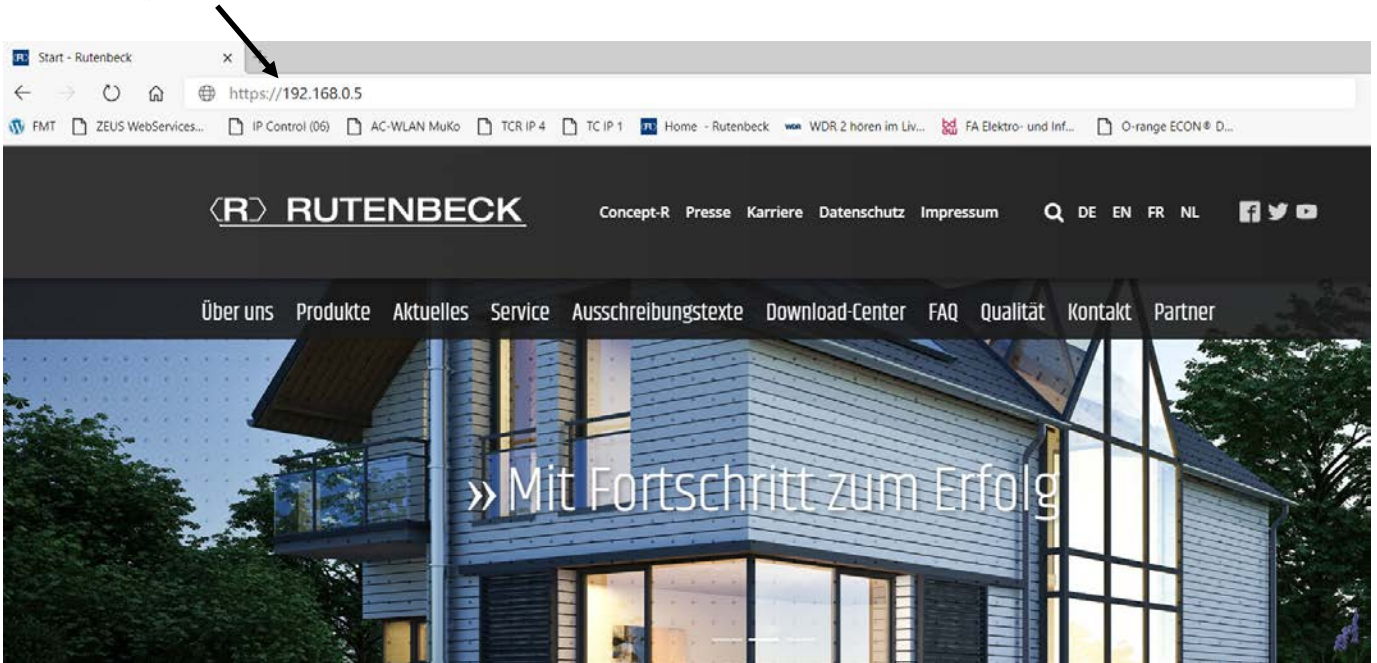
Start - Rutenbeck ×

https://192.168.0.5

FMT ZEUS WebServices... IP Control (06) AC-WLAN MuKo TCR IP 4 TC IP 1 Home - Rutenbeck WDR 2 hören im Liv... FA Elektro- und Inf... O-range ECON® D...

⟨R⟩ RUTENBECK

Concept-R Presse Karriere Datenschutz Impressum DE EN FR NL

Über uns Produkte Aktuelles Service Ausschreibungstexte Download-Center FAQ Qualität Kontakt Partner

» Mit Fortschritt zum Erfolg